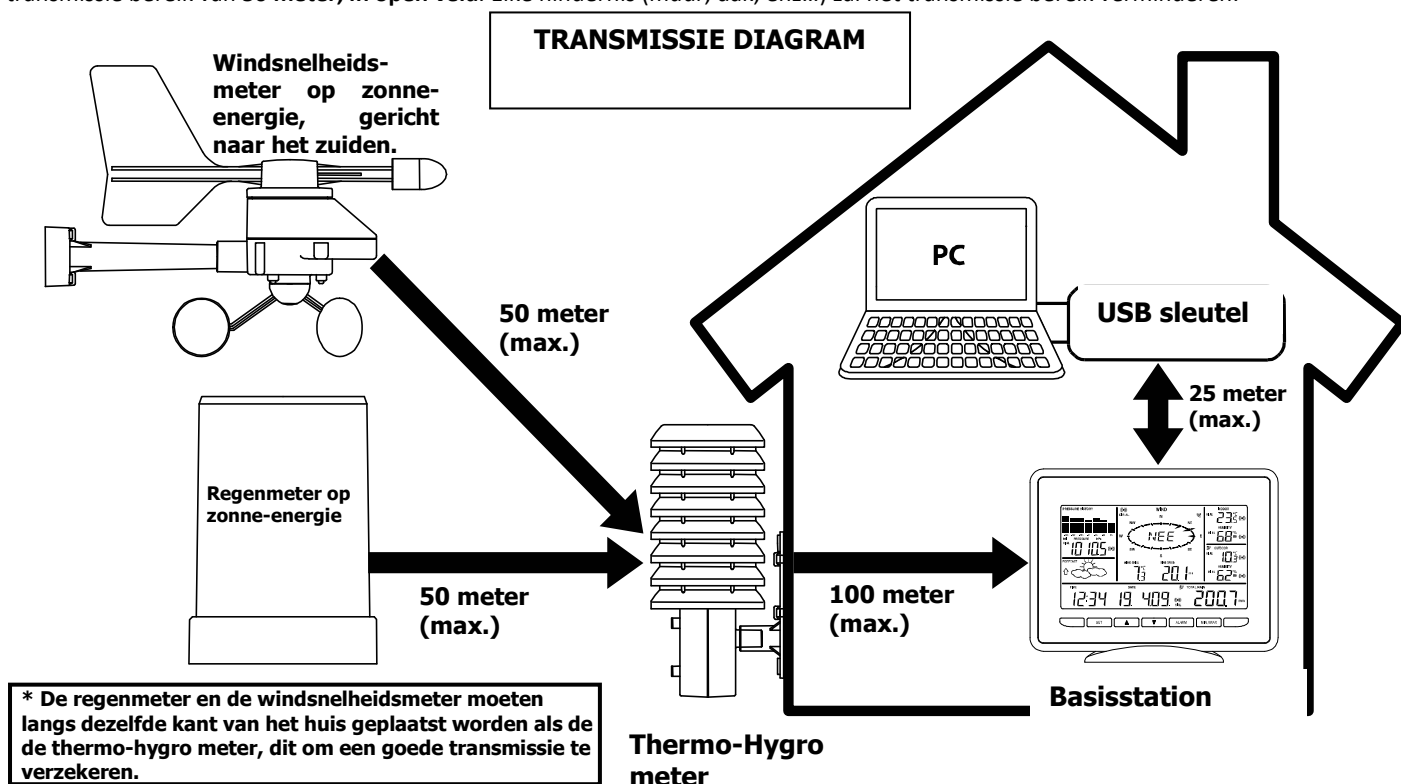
transmissie bereik van 50 meter, in open veld. Elke hindernis (muur, dak, enz.) zal het transmissie bereik verminderen.

TRANSMISSIE DIAGRAM

Windsnelheidsmeter op zonne-energie, gericht naar het zuiden.

PC

USB sleutel

50 meter (max.)

25 meter (max.)

Regenmeter op zonne-energie

50 meter (max.)

100 meter (max.)

NEE

12:34 19. 4.09. 200.7

* De regenmeter en de windsnelheidsmeter moeten langs dezelfde kant van het huis geplaatst worden als de de thermo-hygro meter, dit om een goede transmissie te verzekeren.

Thermo-Hygro meter

Basisstation